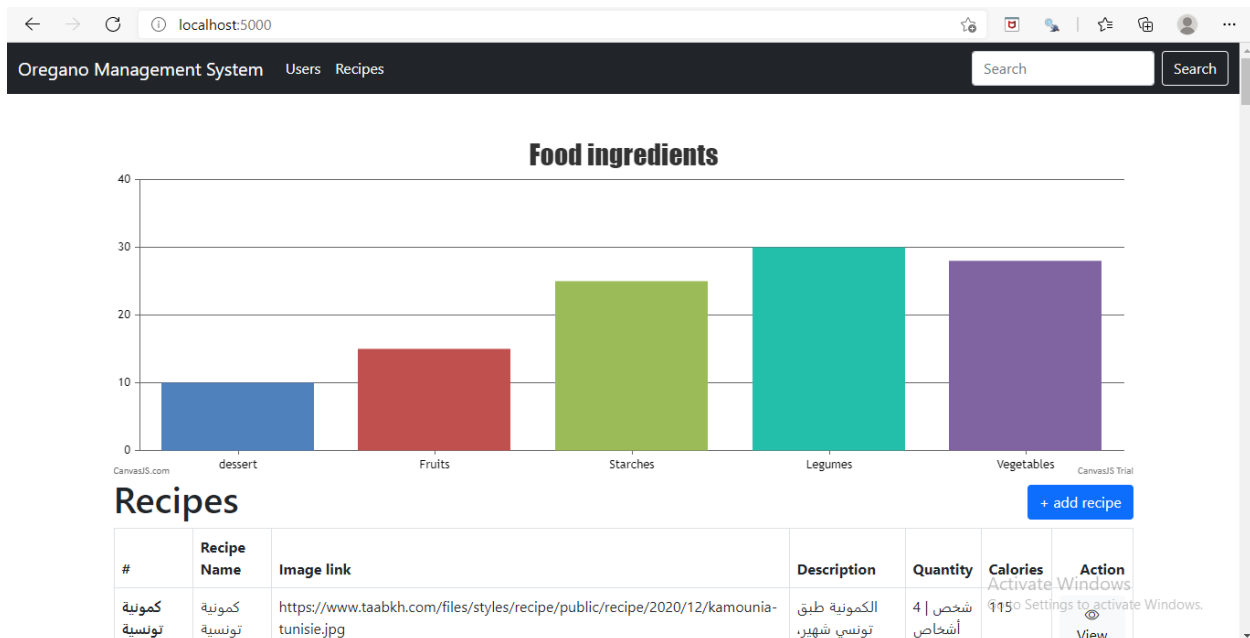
localhost:5000

Oregano Management System Users Recipes

Search Search

Food ingredients

40
30
20
10
0

dessert Fruits Starches Legumes Vegetables

CanvasJS.com CanvasJS Trial

Recipes

+ add recipe

| # | Recipe Name | Image link | Description | Quantity | Calories | Action |
|---|---|---|---|---|---|---|
| كمونية تونسية | كمونية تونسية | https://www.taabkh.com/files/styles/recipe/public/recipe/2020/12/kamounia-tunisie.jpg | الكمونية طبق تونسي شهير، | شخص \| 4 أشخاص | 115 | View |

Activate Windows
Go to Settings to activate Windows.